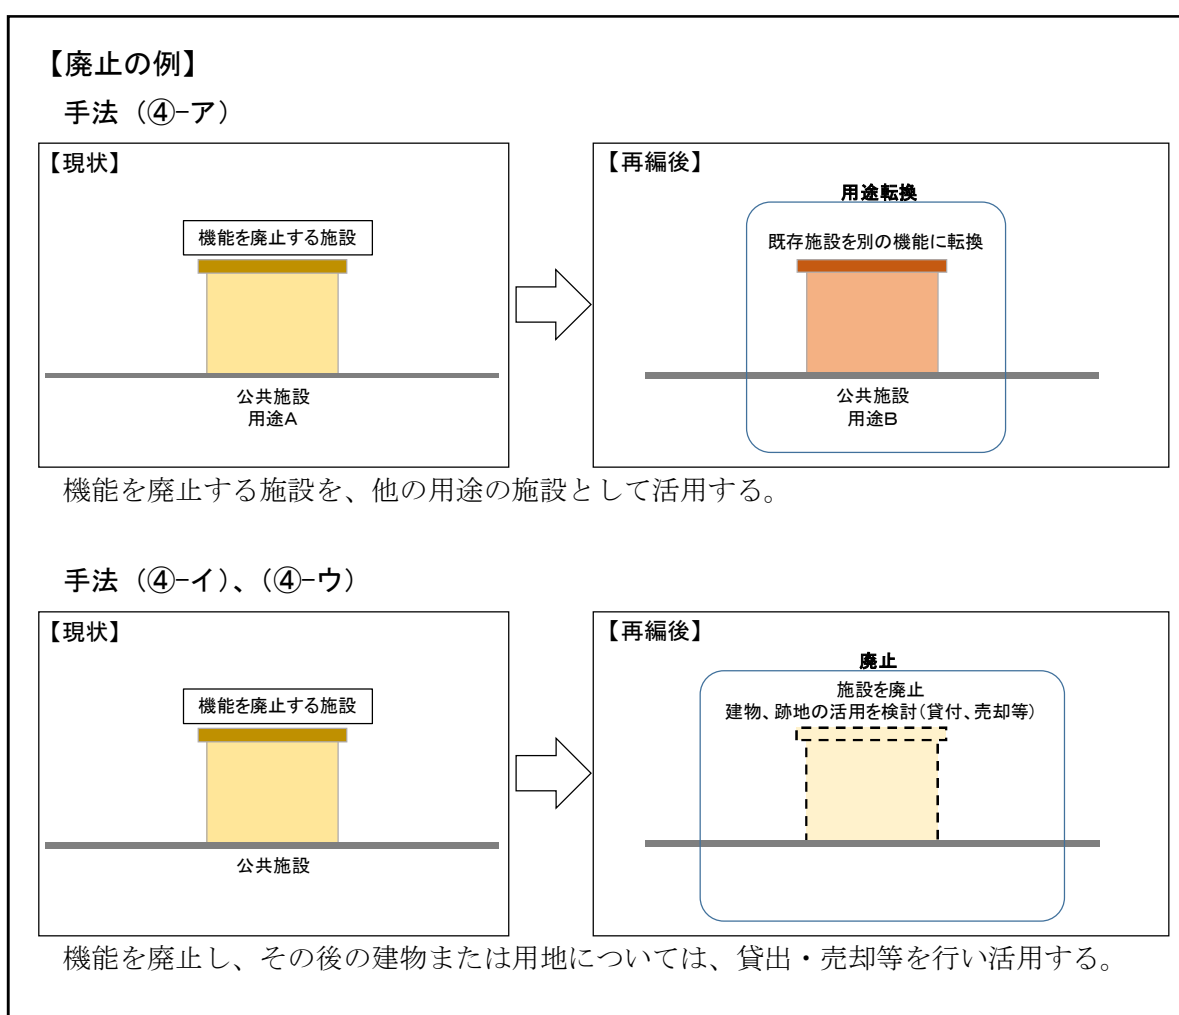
【廃止の例】

手法（④-ア）

【現状】

機能を廃止する施設

公共施設
用途A

【再編後】

用途転換

既存施設を別の機能に転換

公共施設
用途B

機能を廃止する施設を、他の用途の施設として活用する。

手法（④-イ）、（④-ウ）

【現状】

機能を廃止する施設

公共施設

【再編後】

廃止

施設を廃止
建物、跡地の活用を検討（貸付、売却等）

機能を廃止し、その後の建物または用地については、貸出・売却等を行い活用する。